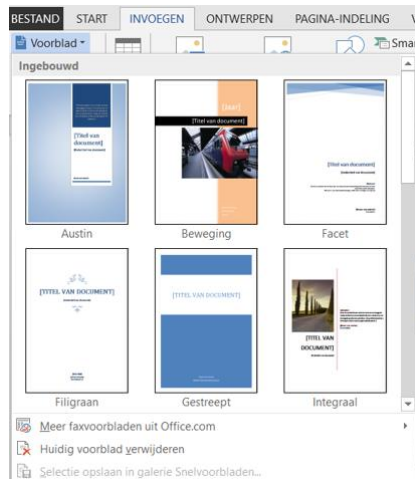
BESTAND START INVOEGEN ONTWERPEN PAGINA-INDELING V

Voorblad Smar

Ingebouwd

[Titel van document]

[Jaar]
[Titel van document]

[Titel van document]

Austin

Beweging

Facet

[TITEL VAN DOCUMENT]

[TITEL VAN DOCUMENT]

[TITEL VAN DOCUMENT]

Filigraan

Gestreept

Integraal

Meer faxvoorbladen uit Office.com

Huidig voorblad verwijderen

Selectie opslaan in galerie Snelvoorbladen...